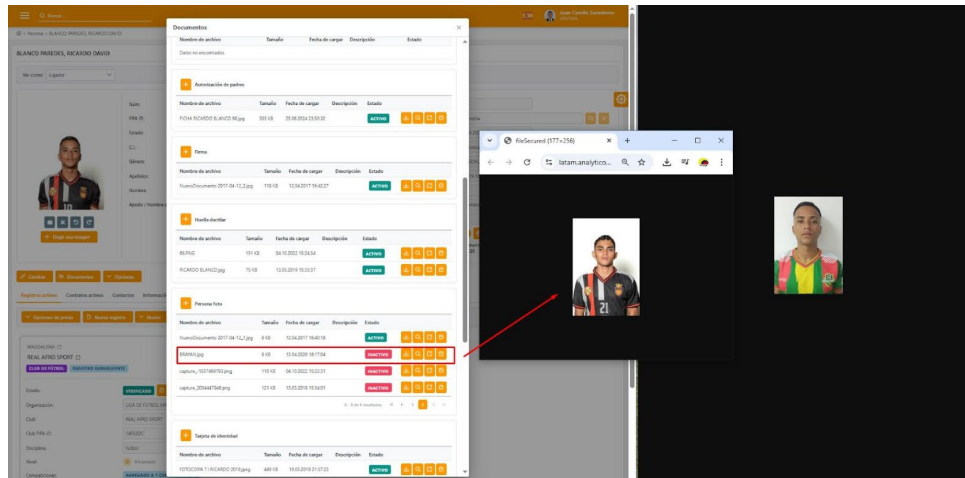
Q Buscar

Juan Camilo Sarmiento

Persona > BLANCO PAREDES, RICARDO DAVID

BLANCO PAREDES, RICARDO DAVID

Ver como: Jugador

Nom:
FIFA ID:
Estado:
C.I.:
Género:
Apellidos:
Nombre:
Apodo / Nombre

+ Elegir una imagen

Cambios | Documentos | Opciones

Registros activos | Contratos activos | Contactos | Información

Opciones de jersey | Nuevo registro | Nuevo

MAGDALENA
REAL AFRO SPORT
CLUB DE FÚTBOL | REGISTRO SUBSIGUIENTE

Estado: VERIFICADO
Organización: LIGA DE FUTBOL
Club: REAL AFRO SPORT
Club FIFA ID:
Disciplina: Fútbol
Nivel: Aficionado
Competiciones:

Documentos

Nombre de archivo | Tamaño | Fecha de cargar | Descripción | Estado
Datos no encontrados.

+ Autorización de padres

| Nombre de archivo | Tamaño | Fecha de cargar | Descripción | Estado |
|---|---|---|---|---|
| FICHA RICARDO BLANCO 98.jpg | 505 KB | 25.06.2024 23:50:32 | | ACTIVO |

+ Firma

| Nombre de archivo | Tamaño | Fecha de cargar | Descripción | Estado |
|---|---|---|---|---|
| NuevoDocumento 2017-04-12_3.jpg | 110 KB | 12.04.2017 16:42:27 | | ACTIVO |

+ Huella dactilar

| Nombre de archivo | Tamaño | Fecha de cargar | Descripción | Estado |
|---|---|---|---|---|
| 88.PNG | 151 KB | 04.10.2022 15:24:54 | | ACTIVO |
| RICARDO BLANCO.jpg | 75 KB | 13.03.2019 15:33:27 | | ACTIVO |

+ Persona foto

| Nombre de archivo | Tamaño | Fecha de cargar | Descripción | Estado |
|---|---|---|---|---|
| NuevoDocumento 2017-04-12_1.jpg | 8 KB | 12.04.2017 16:40:18 | | ACTIVO |
| RMAMJ.jpg | 8 KB | 13.04.2020 18:17:04 | | INACTIVO |
| captura_1537466793.png | 110 KB | 04.10.2022 15:23:31 | | INACTIVO |
| captura_2054447648.png | 125 KB | 13.03.2019 15:04:01 | | INACTIVO |

1 - 4 de 4 resultados

+ Tarjeta de identidad

| Nombre de archivo | Tamaño | Fecha de cargar | Descripción | Estado |
|---|---|---|---|---|
| FOTOCOPIA T.I RICARDO 2019.jpeg | 449 KB | 19.03.2019 21:07:23 | | ACTIVO |

fileSecured (177×256)
latam.analytico...